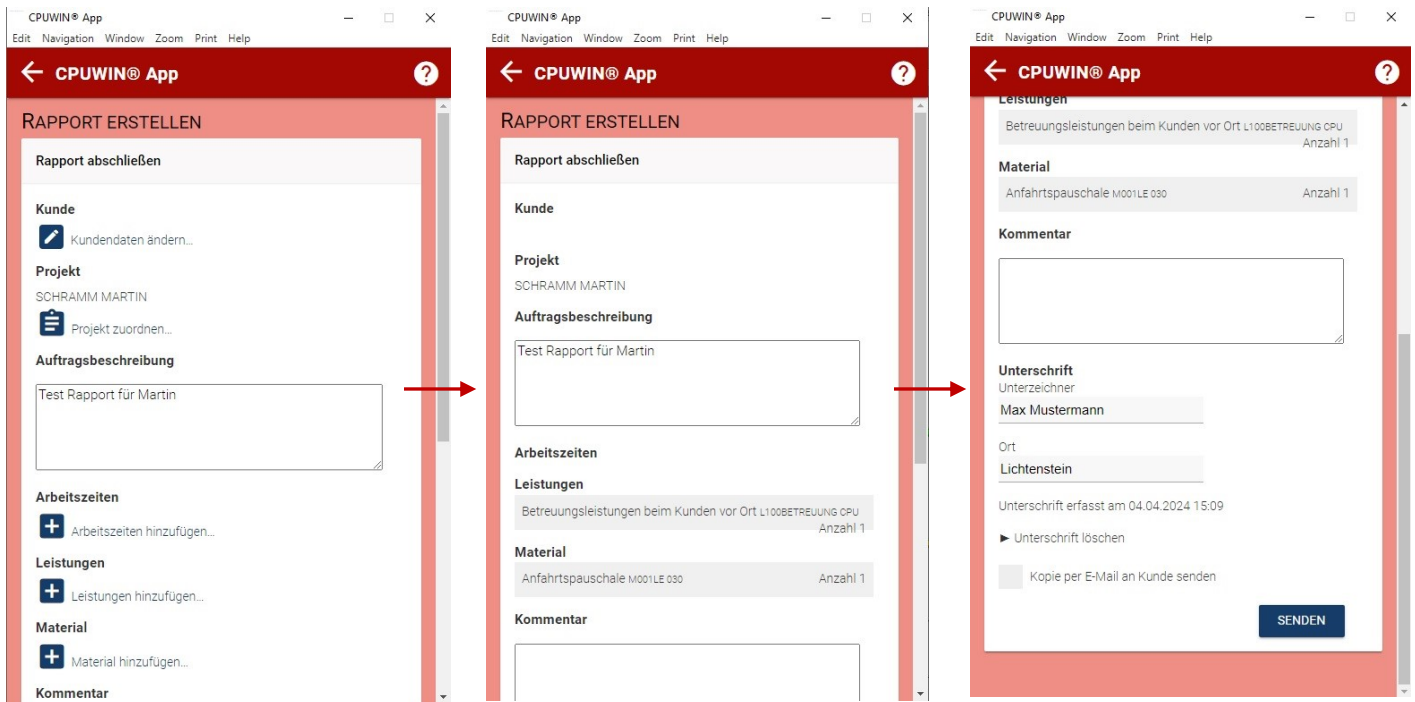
CPUWIN® App
Edit Navigation Window Zoom Print Help

CPUWIN® App

RAPPORT ERSTELLEN

Rapport abschließen

Kunde

Kundendaten ändern...

Projekt

SCHRAMM MARTIN

Projekt zuordnen...

Auftragsbeschreibung

Test Rapport für Martin

Arbeitszeiten

Arbeitszeiten hinzufügen...

Leistungen

Leistungen hinzufügen...

Material

Material hinzufügen...

Kommentar

CPUWIN® App
Edit Navigation Window Zoom Print Help

CPUWIN® App

RAPPORT ERSTELLEN

Rapport abschließen

Kunde

Projekt

SCHRAMM MARTIN

Auftragsbeschreibung

Test Rapport für Martin

Arbeitszeiten

Leistungen

Betreuungsleistungen beim Kunden vor Ort L100BETREUUNG CPU Anzahl 1

Material

Anfahrtspauschale M001LE 030 Anzahl 1

Kommentar

CPUWIN® App
Edit Navigation Window Zoom Print Help

CPUWIN® App

Leistungen

Betreuungsleistungen beim Kunden vor Ort L100BETREUUNG CPU Anzahl 1

Material

Anfahrtspauschale M001LE 030 Anzahl 1

Kommentar

Unterschrift
Unterzeichner
Max Mustermann

Ort
Lichtenstein

Unterschrift erfasst am 04.04.2024 15:09

► Unterschrift löschen

Kopie per E-Mail an Kunde senden

SENDEN